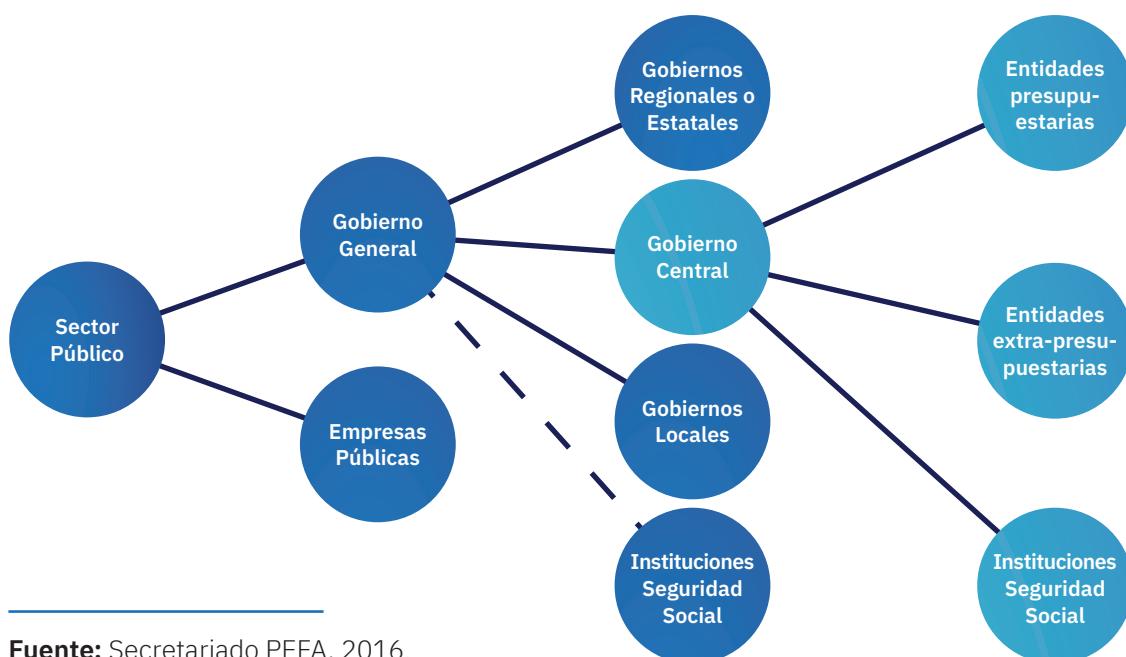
Sector Público

Gobierno General

Empresas Públicas

Gobiernos Regionales o Estatales

Gobierno Central

Gobiernos Locales

Instituciones Seguridad Social

Entidades presupuestarias

Entidades extra-presupuestarias

Instituciones Seguridad Social

Fuente: Secretariado PEFA, 2016